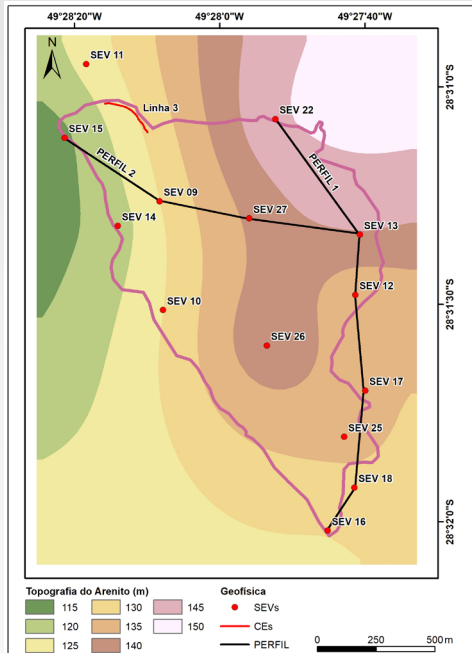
49°28'20"W 49°28'0"W 49°27'40"W

N

28°31'0"S
28°31'30"S
28°32'0"S

SEV 11
Linha 3
SEV 22
SEV 15
PERFIL 2
PERFIL 1
SEV 09
SEV 27
SEV 13
SEV 14
SEV 12
SEV 10
SEV 26
SEV 17
SEV 25
SEV 18
SEV 16

Topografia do Arenito (m)

| 115 | 130 | 145 |
|---|---|---|
| 120 | 135 | 150 |
| 125 | 140 | |

Geofísica
SEVs
CEs
PERFIL

0 250 500 m